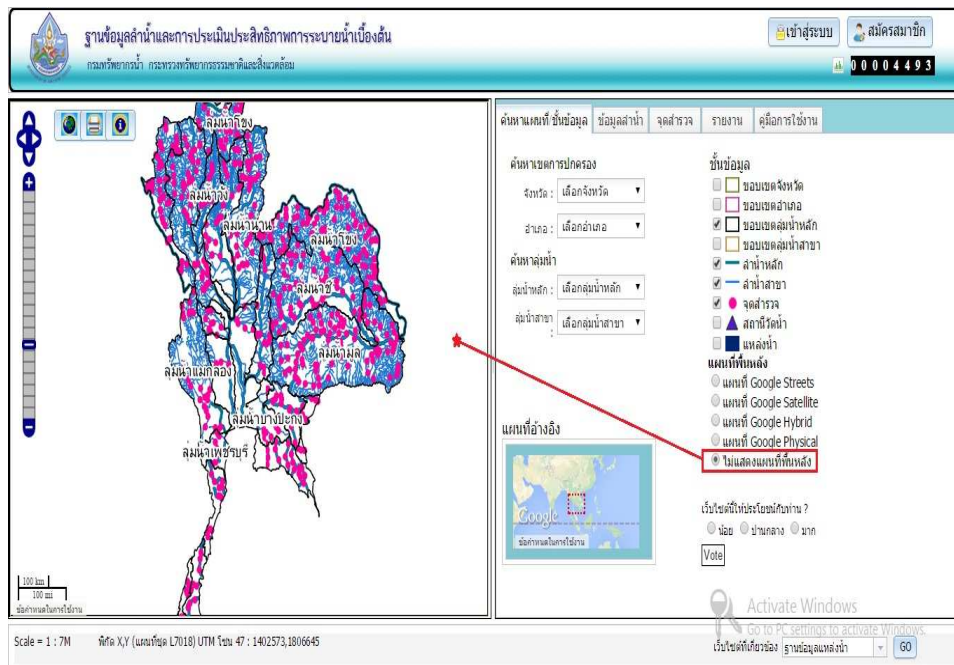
ฐานข้อมูลลำน้ำและการประเมินประสิทธิภาพการระบายน้ำเบื้องต้น
กรมทรัพยากรน้ำ กระทรวงทรัพยากรธรรมชาติและสิ่งแวดล้อม

เข้าสู่ระบบ
สมัครสมาชิก
00004493

ลุ่มน้ำโขง
ลุ่มน้ำวาง
ลุ่มน้ำน่าน
ลุ่มน้ำโขง
ลุ่มน้ำชี
ลุ่มน้ำมูล
ลุ่มน้ำแม่กลอง
ลุ่มน้ำบางปะกง
ลุ่มน้ำเพชรบุรี

100 km
100 mi
ข้อกำหนดในการใช้งาน

ค้นหาแผนที่ ชั้นข้อมูล | ข้อมูลลำน้ำ | จุดสำรวจ | รายงาน | คู่มือการใช้งาน

ค้นหาเขตการปกครอง
จังหวัด : เลือกจังหวัด
อำเภอ : เลือกอำเภอ
ค้นหาลุ่มน้ำ
ลุ่มน้ำหลัก : เลือกลุ่มน้ำหลัก
ลุ่มน้ำสาขา : เลือกลุ่มน้ำสาขา

ชั้นข้อมูล
ขอบเขตจังหวัด
ขอบเขตอำเภอ
ขอบเขตลุ่มน้ำหลัก
ขอบเขตลุ่มน้ำสาขา
ลำน้ำหลัก
ลำน้ำสาขา
จุดสำรวจ
สถานีวัดน้ำ
แหล่งน้ำ
แผนที่พื้นหลัง
แผนที่ Google Streets
แผนที่ Google Satellite
แผนที่ Google Hybrid
แผนที่ Google Physical
ไม่แสดงแผนที่พื้นหลัง

แผนที่อ้างอิง
Google
ข้อกำหนดในการใช้งาน

เว็บไซต์นี้ให้ประโยชน์กับท่าน ?
น้อย ปานกลาง มาก
Vote

Activate Windows
Go to PC settings to activate Windows.

Scale = 1 : 7M พิกัด X,Y (แผนที่ชุด L7018) UTM โซน 47 : 1402573,1806645
เว็บไซต์ที่เกี่ยวข้อง ฐานข้อมูลแหล่งน้ำ GO